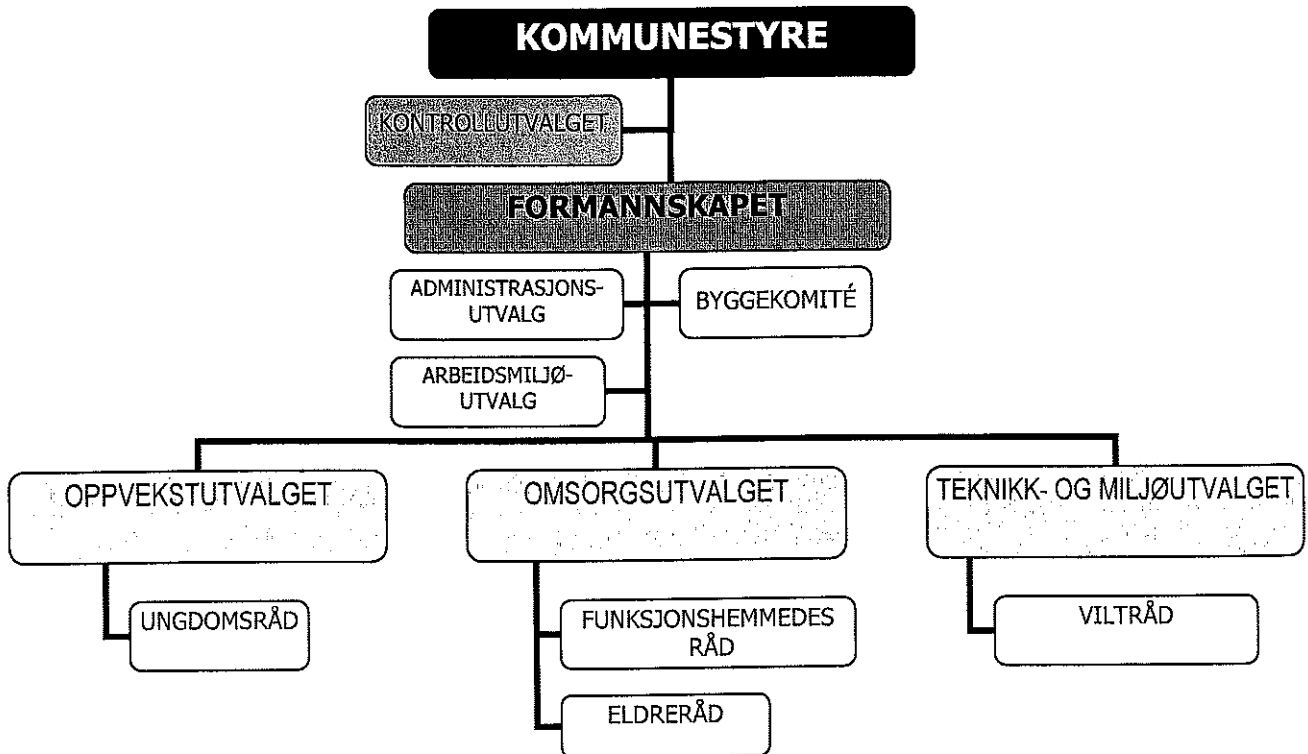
KOMMUNESTYRE

KONTROLLUTVALGET

FORMANNSKAPET

ADMINISTRASJONSUTVALG

BYGGEKOMITÉ

ARBEIDSMILJØUTVALG

OPPVEKSTUTVALGET

OMSORGSUTVALGET

TEKNIKK- OG MILJØUTVALGET

UNGDOMSRÅD

FUNKSJONSHEMMEDES RÅD

VILTRÅD

ELDRERÅD